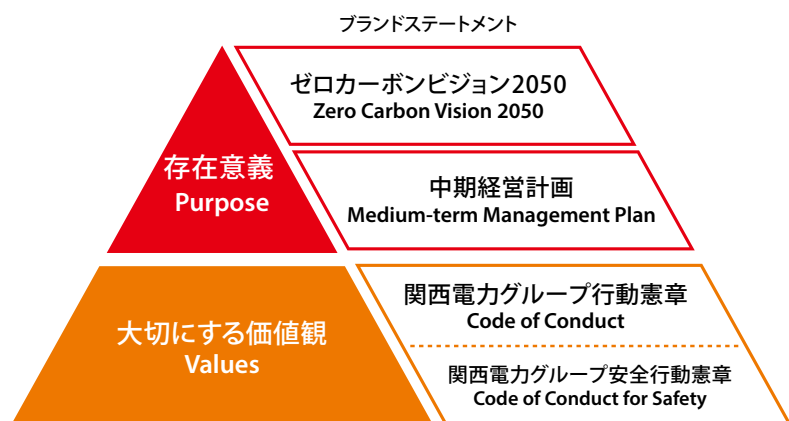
ブランドステートメント

存在意義
Purpose

ゼロカーボンビジョン2050
Zero Carbon Vision 2050

中期経営計画
Medium-term Management Plan

大切にする価値観
Values

関西電力グループ行動憲章
Code of Conduct

関西電力グループ安全行動憲章
Code of Conduct for Safety